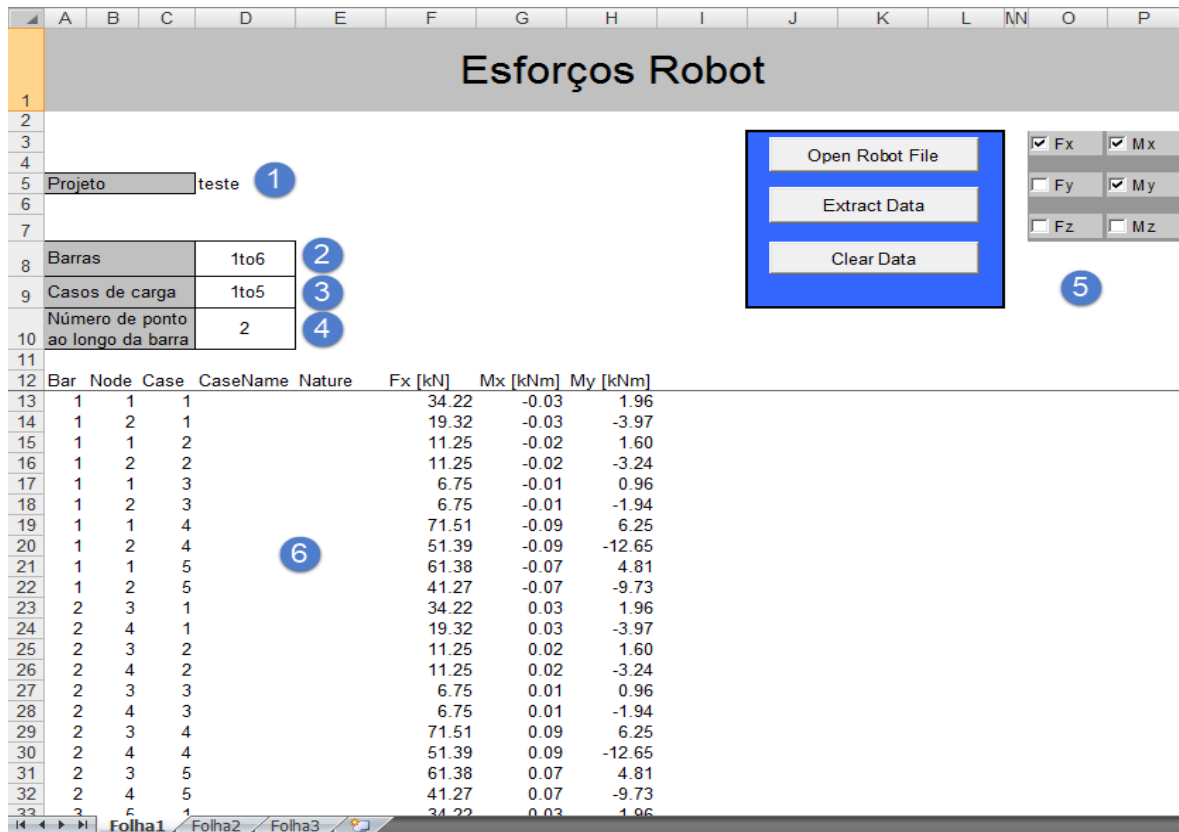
| | A | B | C | D | E | F | G | H | I | J | K | L | M N | O | P |
|---|---|---|---|---|---|---|---|---|---|---|---|---|---|---|---|

Esforços Robot

Projeto teste 1

Open Robot File
Extract Data
Clear Data

Fx Mx
Fy My
Fz Mz

5

| | | |
|---|---|---|
| Barras | 1to6 | 2 |
| Casos de carga | 1to5 | 3 |
| Número de ponto ao longo da barra | 2 | 4 |

6

| Bar | Node | Case | CaseName | Nature | Fx [kN] | Mx [kNm] | My [kNm] |
|---|---|---|---|---|---|---|---|
| 1 | 1 | 1 | | | 34.22 | -0.03 | 1.96 |
| 1 | 2 | 1 | | | 19.32 | -0.03 | -3.97 |
| 1 | 1 | 2 | | | 11.25 | -0.02 | 1.60 |
| 1 | 2 | 2 | | | 11.25 | -0.02 | -3.24 |
| 1 | 1 | 3 | | | 6.75 | -0.01 | 0.96 |
| 1 | 2 | 3 | | | 6.75 | -0.01 | -1.94 |
| 1 | 1 | 4 | | | 71.51 | -0.09 | 6.25 |
| 1 | 2 | 4 | | | 51.39 | -0.09 | -12.65 |
| 1 | 1 | 5 | | | 61.38 | -0.07 | 4.81 |
| 1 | 2 | 5 | | | 41.27 | -0.07 | -9.73 |
| 2 | 3 | 1 | | | 34.22 | 0.03 | 1.96 |
| 2 | 4 | 1 | | | 19.32 | 0.03 | -3.97 |
| 2 | 3 | 2 | | | 11.25 | 0.02 | 1.60 |
| 2 | 4 | 2 | | | 11.25 | 0.02 | -3.24 |
| 2 | 3 | 3 | | | 6.75 | 0.01 | 0.96 |
| 2 | 4 | 3 | | | 6.75 | 0.01 | -1.94 |
| 2 | 3 | 4 | | | 71.51 | 0.09 | 6.25 |
| 2 | 4 | 4 | | | 51.39 | 0.09 | -12.65 |
| 2 | 3 | 5 | | | 61.38 | 0.07 | 4.81 |
| 2 | 4 | 5 | | | 41.27 | 0.07 | -9.73 |
| 3 | 5 | 1 | | | 34.22 | 0.03 | 1.96 |

Folha1 Folha2 Folha3